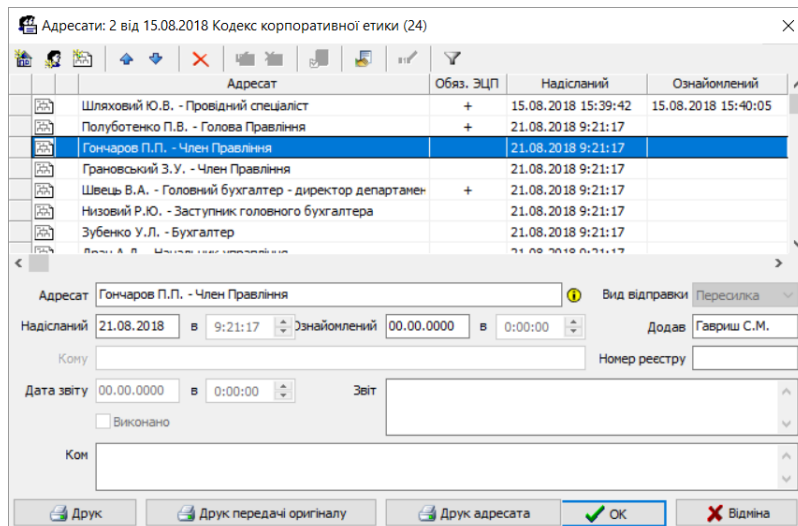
Адресати: 2 від 15.08.2018 Кодекс корпоративної етики (24)

| | | Адресат | Обяз. ЭЦП | Надісланий | Ознайомлений |
|---|---|---|---|---|---|
| | | Шляховий Ю.В. - Провідний спеціаліст | + | 15.08.2018 15:39:42 | 15.08.2018 15:40:05 |
| | | Полуботенко П.В. - Голова Правління | + | 21.08.2018 9:21:17 | |
| | | Гончаров П.П. - Член Правління | | 21.08.2018 9:21:17 | |
| | | Грановський З.У. - Член Правління | | 21.08.2018 9:21:17 | |
| | | Швець В.А. - Головний бухгалтер - директор департамен | + | 21.08.2018 9:21:17 | |
| | | Низовий Р.Ю. - Заступник головного бухгалтера | | 21.08.2018 9:21:17 | |
| | | Зубенко У.Л. - Бухгалтер | | 21.08.2018 9:21:17 | |
| | | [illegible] | | 21.08.2018 9:21:17 | |

Адресат Гончаров П.П. - Член Правління

Вид відправки Пересилка

Надісланий 21.08.2018 в 9:21:17 Ознайомлений 00.00.0000 в 0:00:00

Додав Гавриш С.М.

Кому

Номер реєстру

Дата звіту 00.00.0000 в 0:00:00

Звіт

Виконано

Ком

Друк

Друк передачі оригіналу

Друк адресата

OK

Відміна